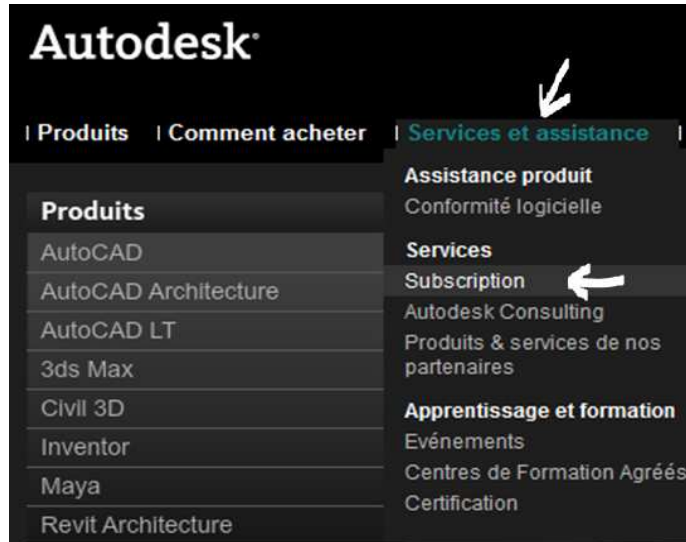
Autodesk

Produits | Comment acheter | Services et assistance

Produits
AutoCAD
AutoCAD Architecture
AutoCAD LT
3ds Max
Civil 3D
Inventor
Maya
Revit Architecture

Assistance produit
Conformité logicielle
Services
Subscription
Autodesk Consulting
Produits & services de nos partenaires
Apprentissage et formation
Evénements
Centres de Formation Agréés
Certification